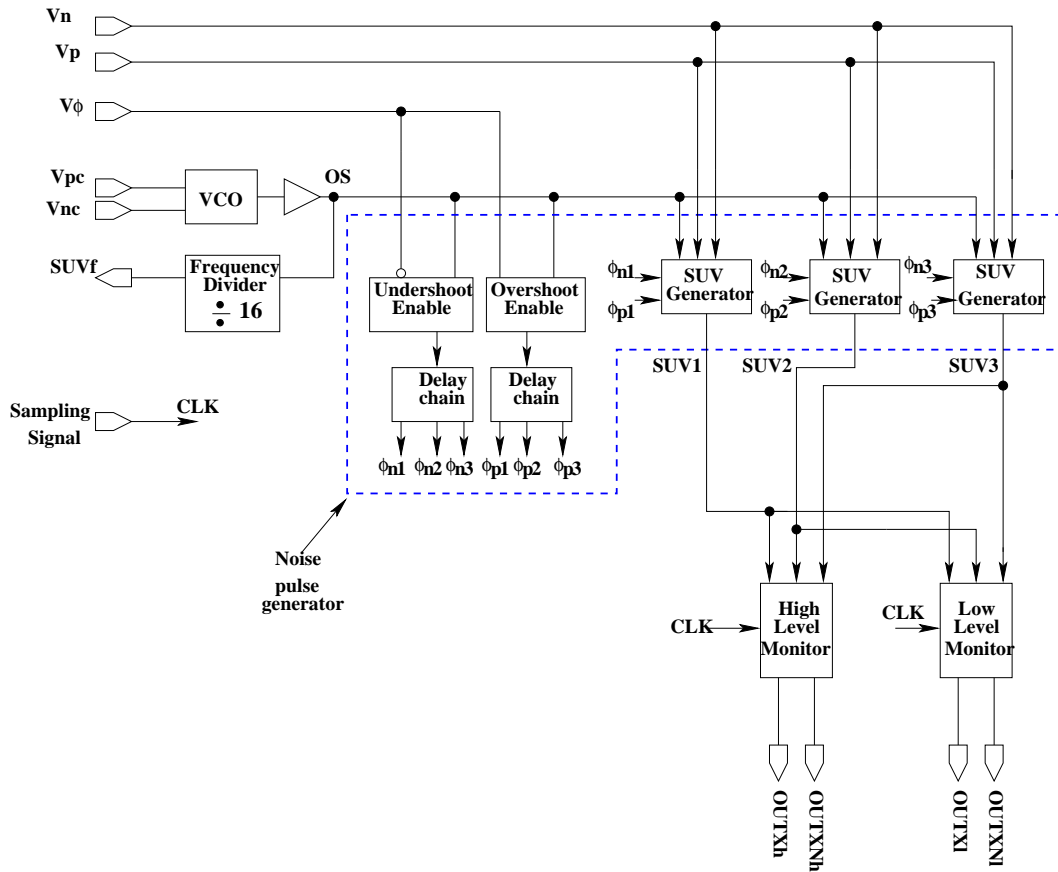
Vn
Vp
Vϕ
Vpc
Vnc
VCO
OS
SUVf
Frequency Divider
$\div$ 16
Undershoot Enable
Overshoot Enable
Delay chain
Delay chain
ϕn1 ϕn2 ϕn3 ϕp1 ϕp2 ϕp3
ϕn1
ϕp1
SUV Generator
ϕn2
ϕp2
SUV Generator
ϕn3
ϕp3
SUV Generator
SUV1
SUV2
SUV3
Sampling Signal
CLK
Noise pulse generator
CLK
High Level Monitor
CLK
Low Level Monitor
OUTXh
OUTXNh
OUTXl
OUTXNl